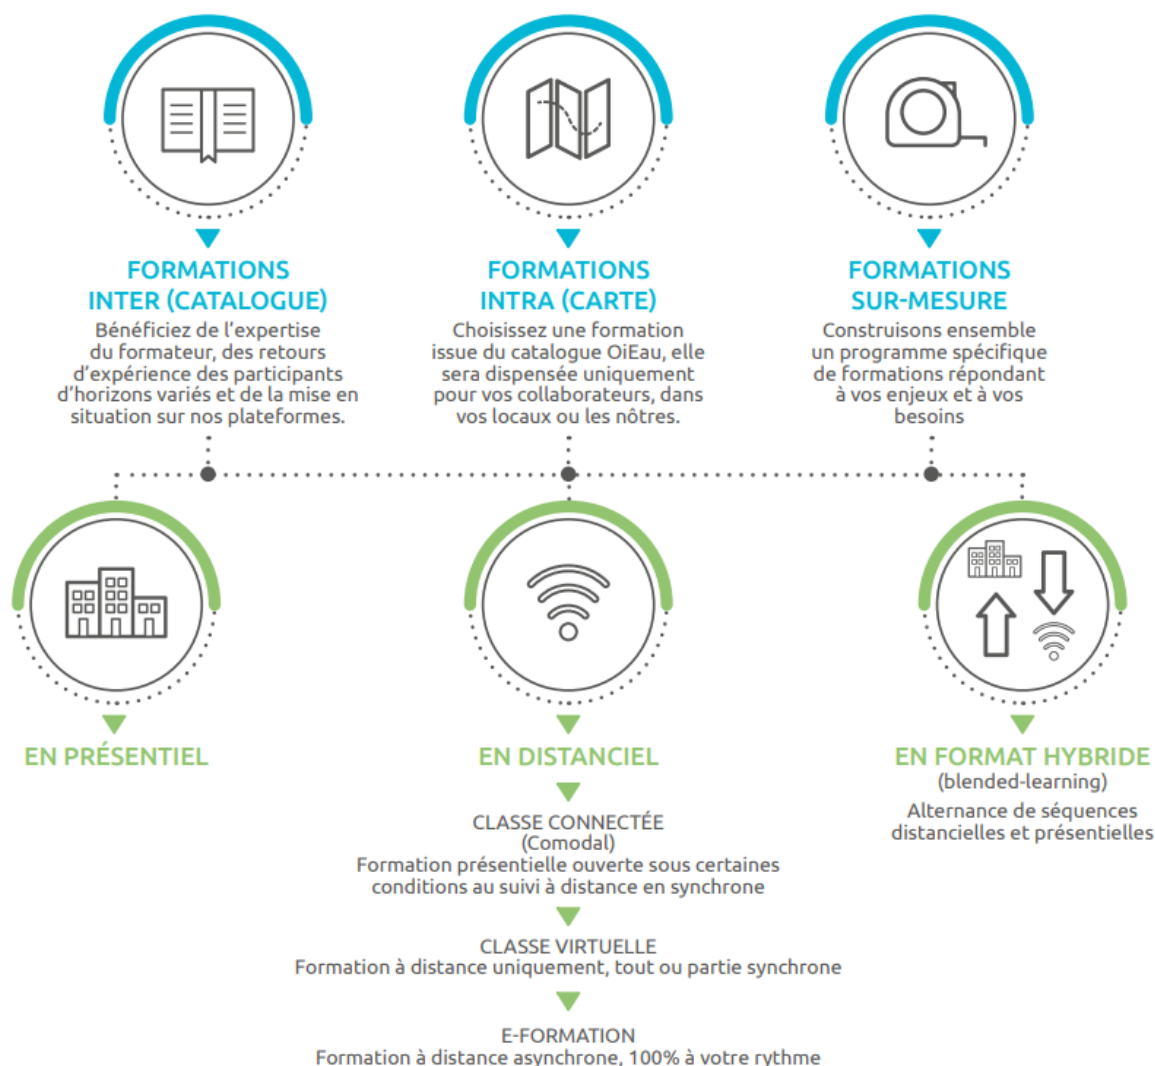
FORMATIONS INTER (CATALOGUE)

Bénéficiez de l'expertise du formateur, des retours d'expérience des participants d'horizons variés et de la mise en situation sur nos plateformes.

FORMATIONS INTRA (CARTE)

Choisissez une formation issue du catalogue OiEau, elle sera dispensée uniquement pour vos collaborateurs, dans vos locaux ou les nôtres.

FORMATIONS SUR-MESURE

Construisons ensemble un programme spécifique de formations répondant à vos enjeux et à vos besoins

EN PRÉSENTIEL

EN DISTANCIEL

CLASSE CONNECTÉE
(Comodal)
Formation présentielle ouverte sous certaines conditions au suivi à distance en synchrone

CLASSE VIRTUELLE
Formation à distance uniquement, tout ou partie synchrone

E-FORMATION
Formation à distance asynchrone, 100% à votre rythme

EN FORMAT HYBRIDE
(blended-learning)

Alternance de séquences distancielles et présentielles